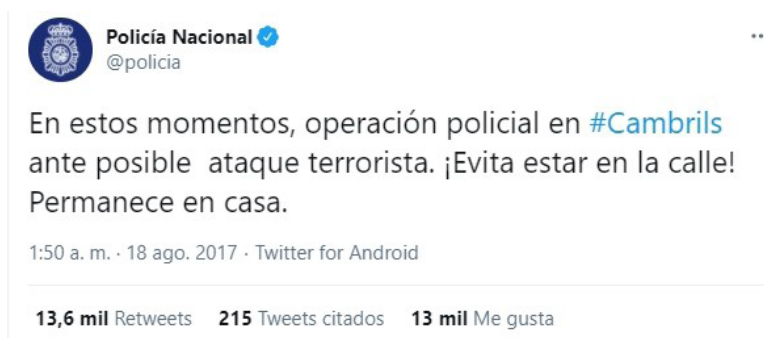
Policía Nacional
@policia

En estos momentos, operación policial en #Cambrils ante posible ataque terrorista. ¡Evita estar en la calle! Permanece en casa.

1:50 a. m. · 18 ago. 2017 · Twitter for Android

13,6 mil Retweets 215 Tweets citados 13 mil Me gusta